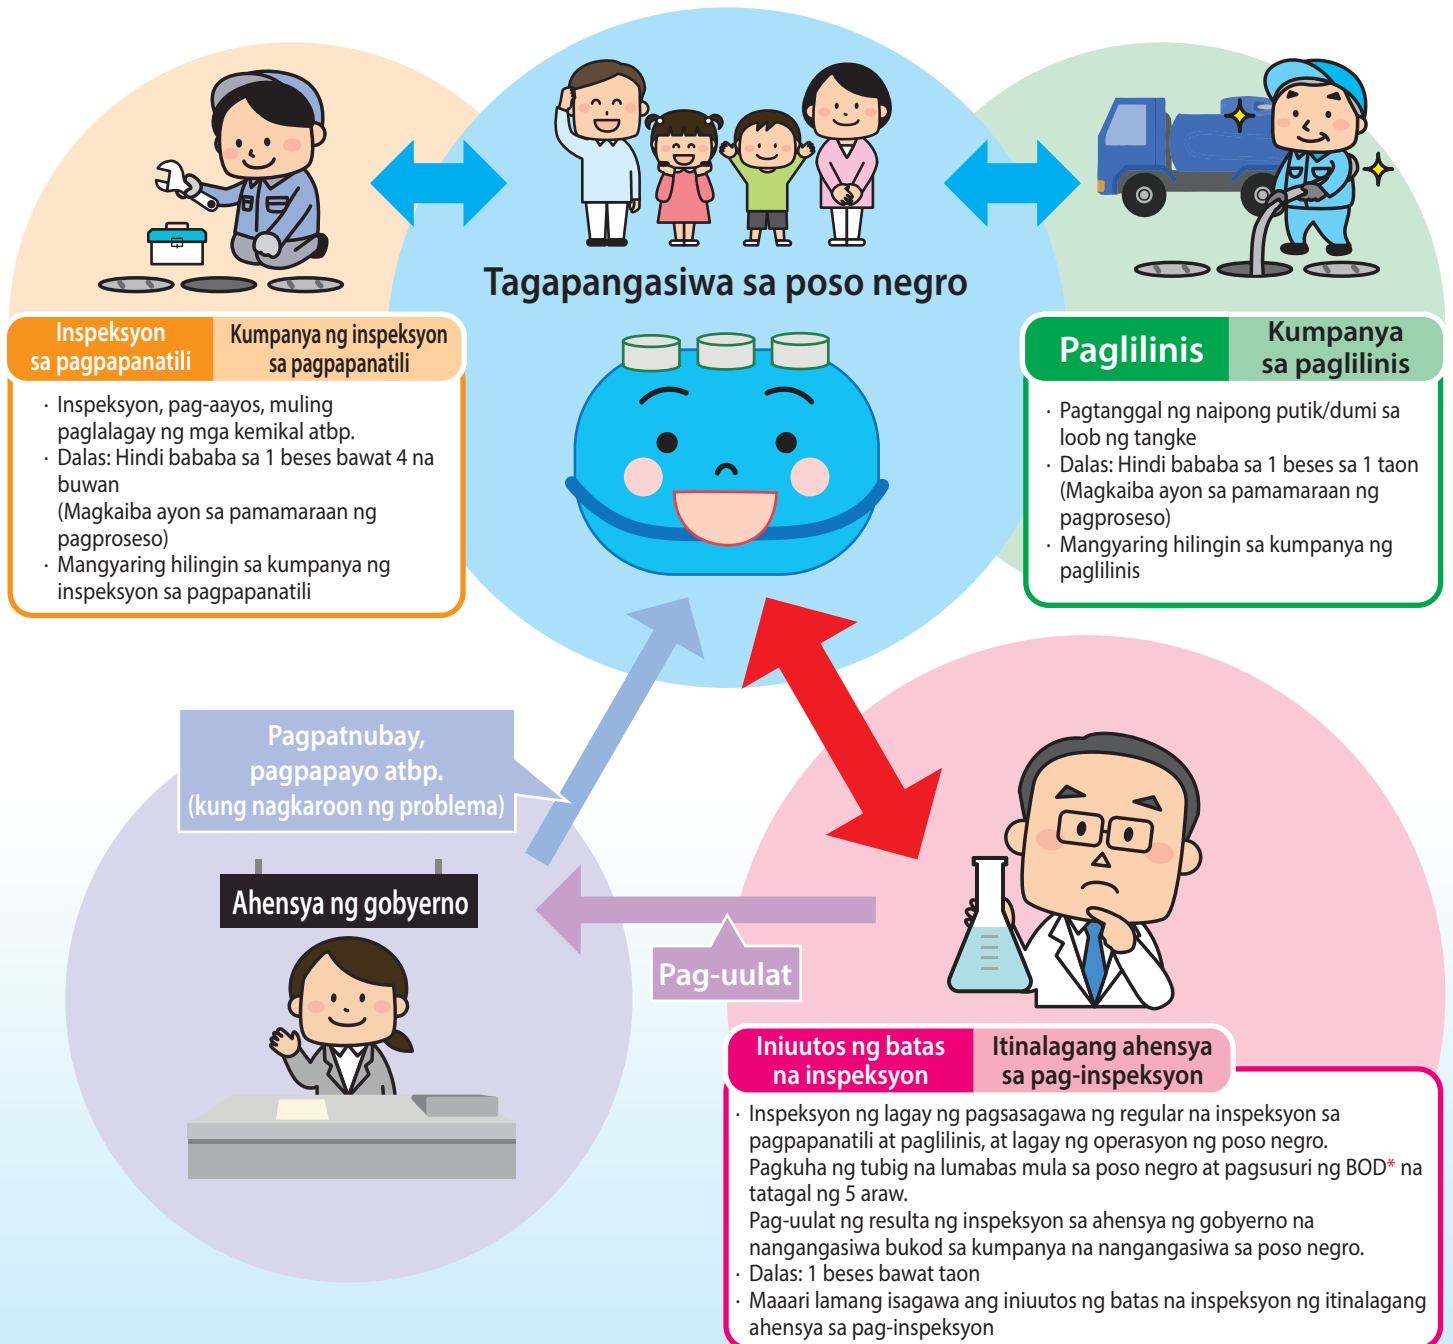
Tagapangasiwa sa poso negro

Inspeksyon sa pagpapanatili | Kumpanya ng inspeksyon sa pagpapanatili

· Inspeksyon, pag-aayos, muling paglalagay ng mga kemikal atbp.
· Dalas: Hindi bababa sa 1 beses bawat 4 na buwan (Magkaiba ayon sa pamamaraan ng pagproseso)
· Mangyaring hilingin sa kumpanya ng inspeksyon sa pagpapanatili

Paglilinis | Kumpanya sa paglilinis

· Pagtanggal ng naipong putik/dumi sa loob ng tangke
· Dalas: Hindi bababa sa 1 beses sa 1 taon (Magkaiba ayon sa pamamaraan ng pagproseso)
· Mangyaring hilingin sa kumpanya ng paglilinis

Pagpatnubay, pagpapayo atbp. (kung nagkaroon ng problema)

Ahensya ng gobyerno

Pag-uulat

Iniuutos ng batas na inspeksyon | Itinalagang ahensya sa pag-inspeksyon

· Inspeksyon ng lagay ng pagsasagawa ng regular na inspeksyon sa pagpapanatili at paglilinis, at lagay ng operasyon ng poso negro. Pagkuha ng tubig na lumabas mula sa poso negro at pagsusuri ng BOD* na tatagal ng 5 araw. Pag-uulat ng resulta ng inspeksyon sa ahensya ng gobyerno na nangangasiwa bukod sa kumpanya na nangangasiwa sa poso negro.
· Dalas: 1 beses bawat taon
· Maaari lamang isagawa ang iniuutos ng batas na inspeksyon ng itinalagang ahensya sa pag-inspeksyon